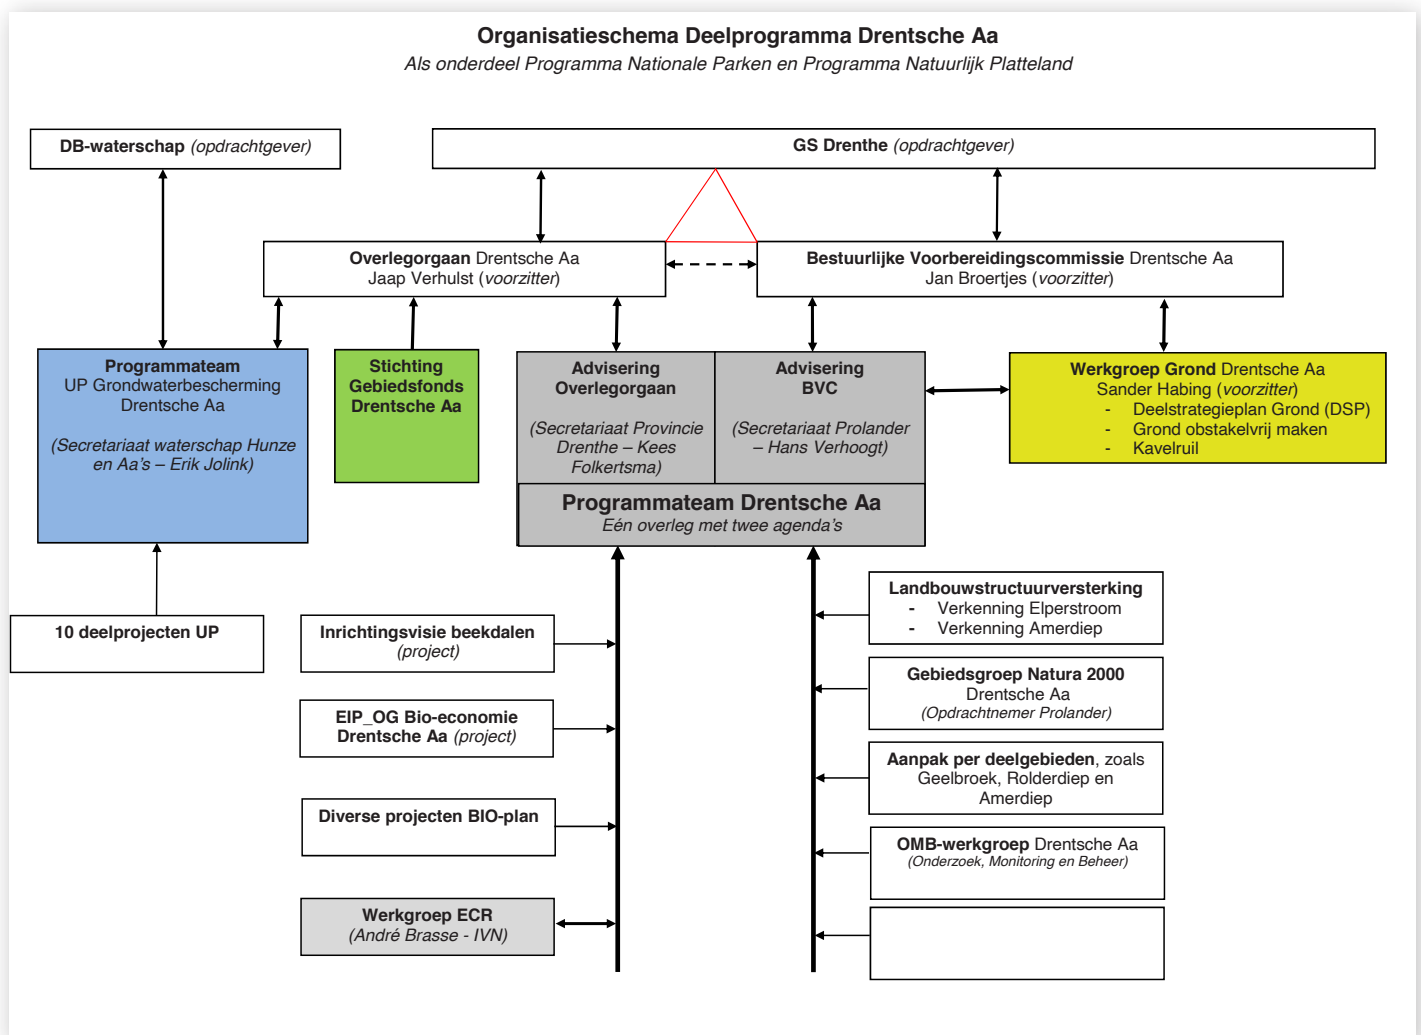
**Organisatieschema Deelprogramma Drentsche Aa**
*Als onderdeel Programma Nationale Parken en Programma Natuurlijk Platteland*

**DB-waterschap** *(opdrachtgever)*

**GS Drenthe** *(opdrachtgever)*

**Overlegorgaan** Drentsche Aa
Jaap Verhulst (*voorzitter*)

**Bestuurlijke Voorbereidingscommissie** Drentsche Aa
Jan Broertjes (*voorzitter*)

**Programmateam**
UP Grondwaterbescherming Drentsche Aa
*(Secretariaat waterschap Hunze en Aa's – Erik Jolink)*

**Stichting Gebiedsfonds Drentsche Aa**

**Advisering Overlegorgaan**
*(Secretariaat Provincie Drenthe – Kees Folkertsma)*

**Advisering BVC**
*(Secretariaat Prolander – Hans Verhoogt)*

**Werkgroep Grond** Drentsche Aa
Sander Habing (*voorzitter*)
- Deelstrategieplan Grond (DSP)
- Grond obstakelvrij maken
- Kavelruil

**Programmateam Drentsche Aa**
*Eén overleg met twee agenda's*

**10 deelprojecten UP**

**Inrichtingsvisie beekdalen** *(project)*

**EIP_OG Bio-economie Drentsche Aa** *(project)*

**Diverse projecten BIO-plan**

**Werkgroep ECR**
*(André Brasse - IVN)*

**Landbouwstructuurversterking**
- Verkenning Elperstroom
- Verkenning Amerdiep

**Gebiedsgroep Natura 2000**
Drentsche Aa
*(Opdrachtnemer Prolander)*

**Aanpak per deelgebieden**, zoals Geelbroek, Rolderdiep en Amerdiep

**OMB-werkgroep** Drentsche Aa
*(Onderzoek, Monitoring en Beheer)*